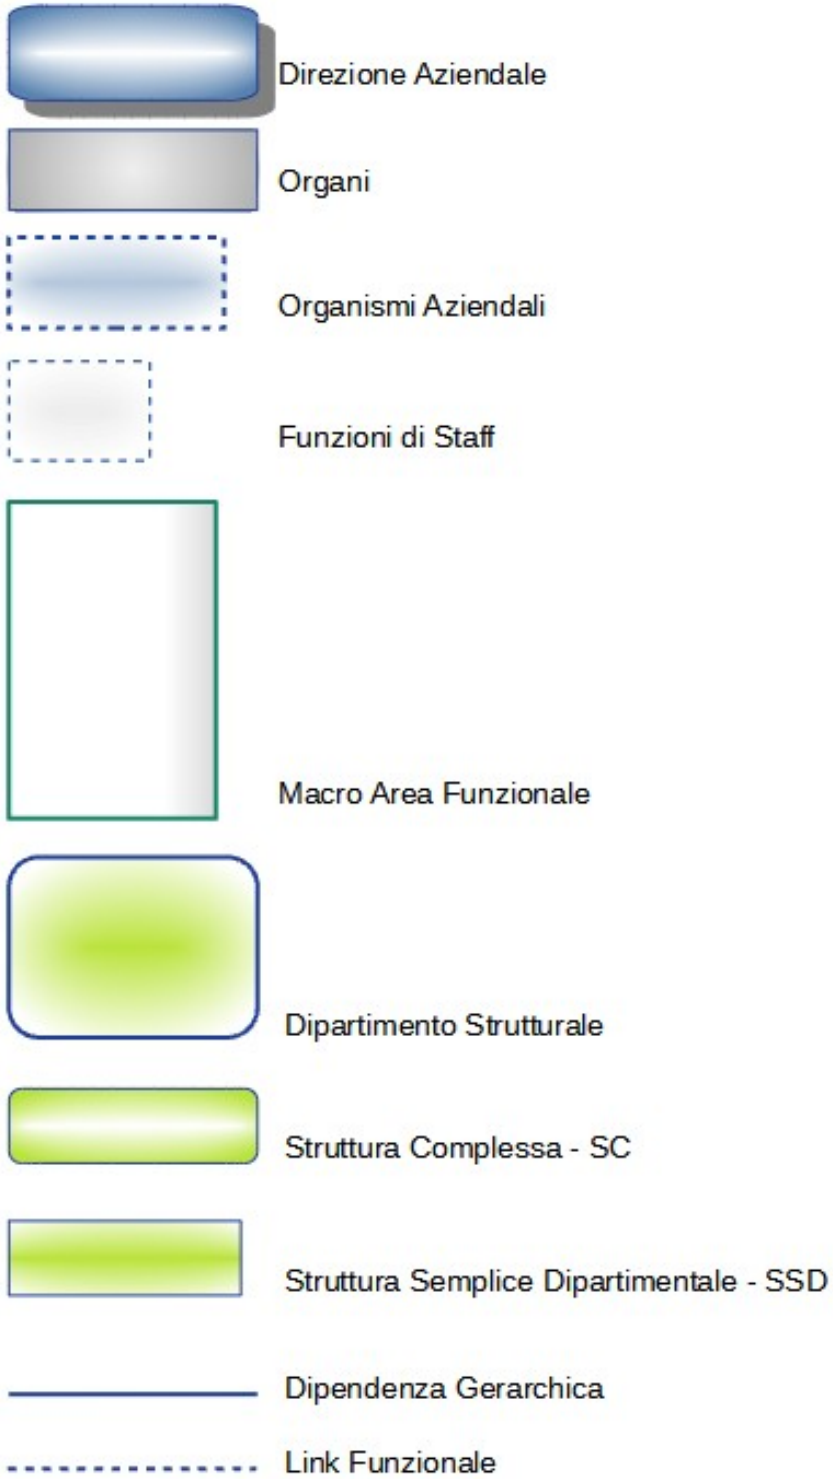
Direzione Aziendale

Organi

Organismi Aziendali

Funzioni di Staff

Macro Area Funzionale

Dipartimento Strutturale

Struttura Complessa - SC

Struttura Semplice Dipartimentale - SSD

Dipendenza Gerarchica

Link Funzionale